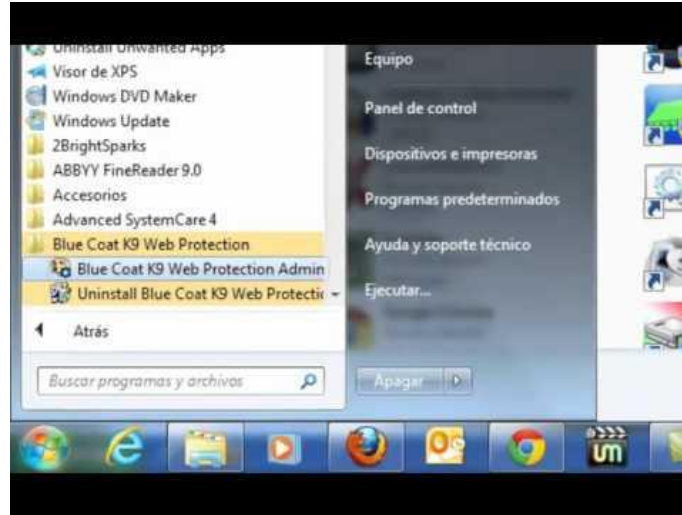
Uninstall Unwanted Apps
Visor de XPS
Windows DVD Maker
Windows Update
2BrightSparks
ABBYY FineReader 9.0
Accesorios
Advanced SystemCare 4
Blue Coat K9 Web Protection
Blue Coat K9 Web Protection Admin
Uninstall Blue Coat K9 Web Protectio
Atrás
Buscar programas y archivos

Equipo
Panel de control
Dispositivos e impresoras
Programas predeterminados
Ayuda y soporte técnico
Ejecutar...
Apagar